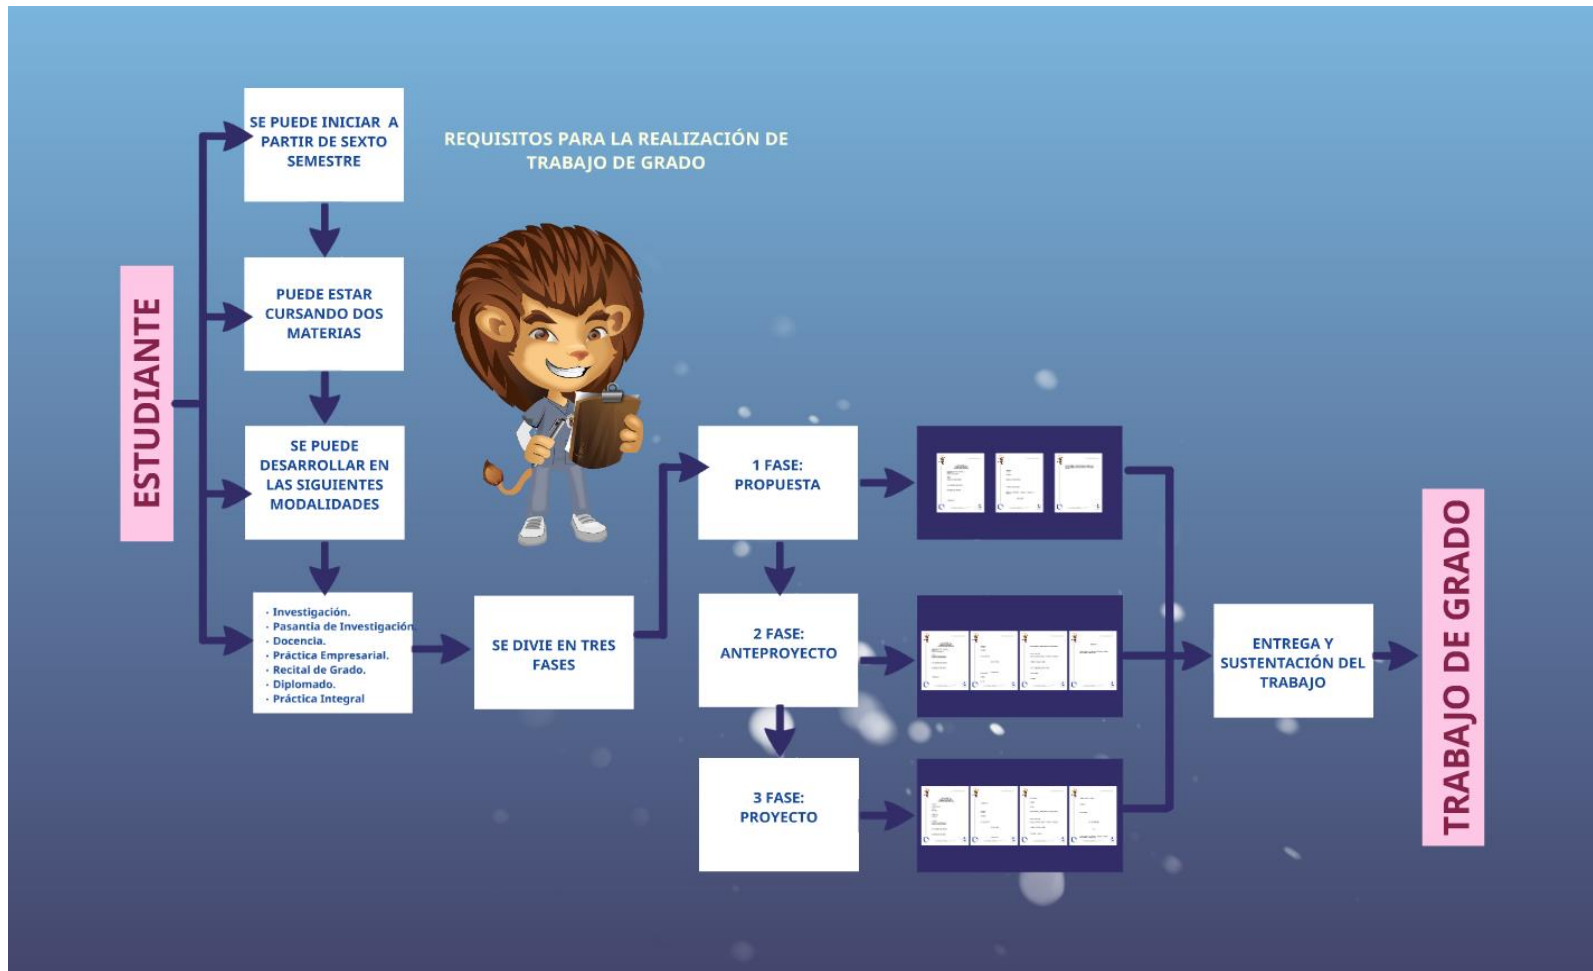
REQUISITOS PARA LA REALIZACIÓN DE TRABAJO DE GRADO

ESTUDIANTE

SE PUEDE INICIAR A PARTIR DE SEXTO SEMESTRE

PUEDE ESTAR CURSANDO DOS MATERIAS

SE PUEDE DESARROLLAR EN LAS SIGUIENTES MODALIDADES

- Investigación.
- Pasantía de Investigación
- Docencia.
- Práctica Empresarial.
- Recital de Grado.
- Diplomado.
- Práctica Integral

SE DIVIE EN TRES FASES

1 FASE: PROPUESTA

2 FASE: ANTEPROYECTO

3 FASE: PROYECTO

ENTREGA Y SUSTENTACIÓN DEL TRABAJO

TRABAJO DE GRADO